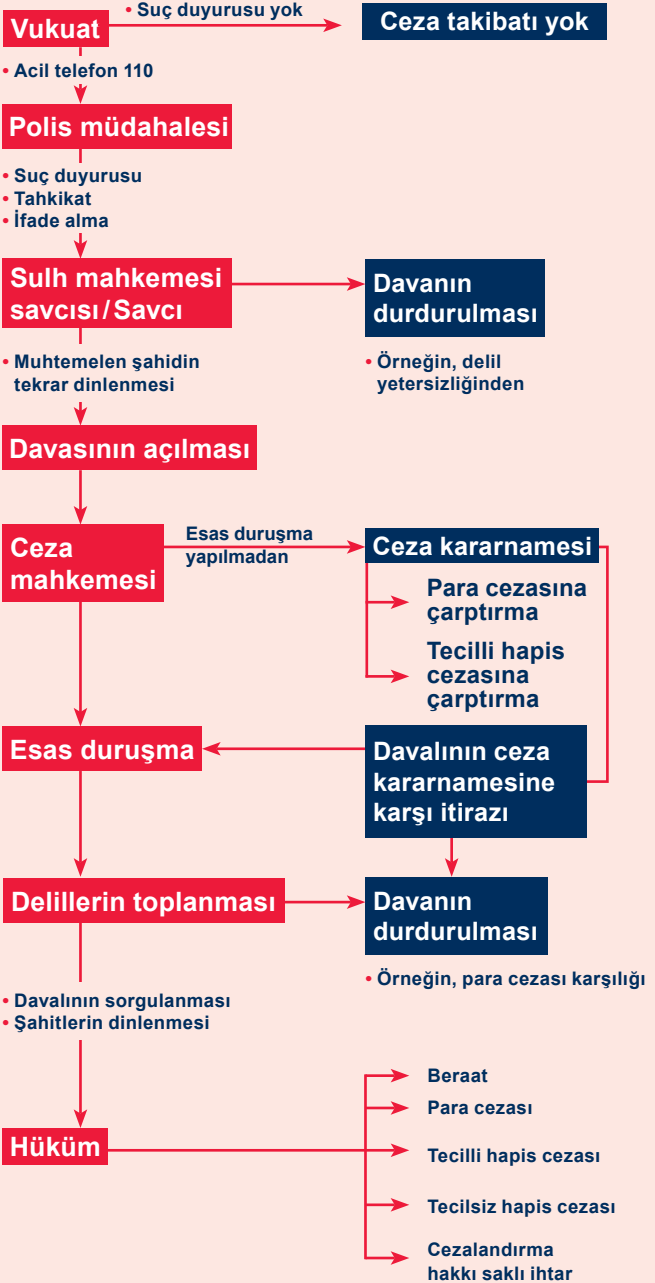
Vukuat
• Suç duyurusu yok
Ceza takibatı yok
• Acil telefon 110
Polis müdahalesi
• Suç duyurusu
• Tahkikat
• İfade alma
Sulh mahkemesi savcısı / Savcı
Davanın durdurulması
• Muhtemelen şahidin tekrar dinlenmesi
• Örneğin, delil yetersizliğinden
Davasının açılması
Ceza mahkemesi
Esas duruşma yapılmadan
Ceza kararnamesi
Para cezasına çarptırma
Tecilli hapis cezasına çarptırma
Esas duruşma
Davalının ceza kararnamesine karşı itirazı
Delillerin toplanması
Davanın durdurulması
• Örneğin, para cezası karşılığı
• Davalının sorgulanması
• Şahitlerin dinlenmesi
Hüküm
Beraat
Para cezası
Tecilli hapis cezası
Tecilsiz hapis cezası
Cezalandırma hakkı saklı ihtar